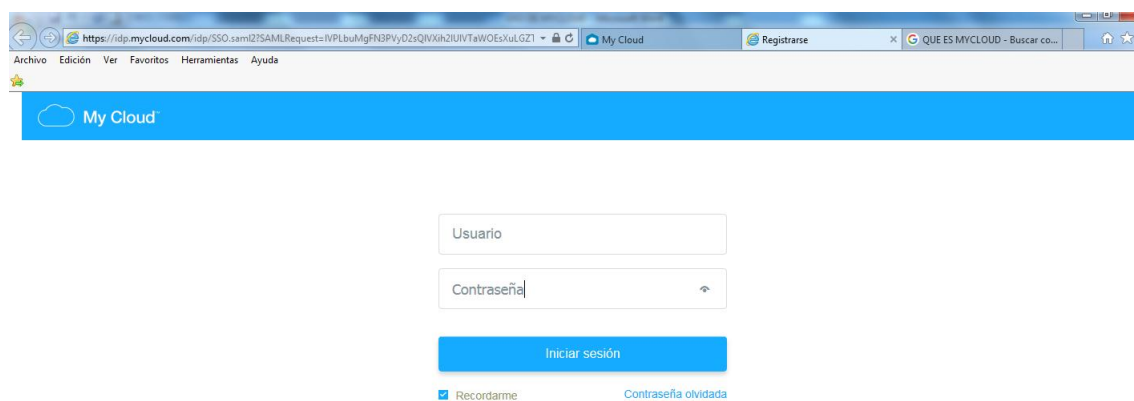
https://idp.mycloud.com/idp/SSO.saml2?SAMLRequest=lVPLbuMgFN3PVyD2sQlVXih2IUlVTaWOEsXuLGZ1

My Cloud

Registrarse

G QUE ES MYCLOUD - Buscar co...

Archivo Edición Ver Favoritos Herramientas Ayuda

My Cloud™

Usuario

Contraseña

Iniciar sesión

Recordarme

Contraseña olvidada